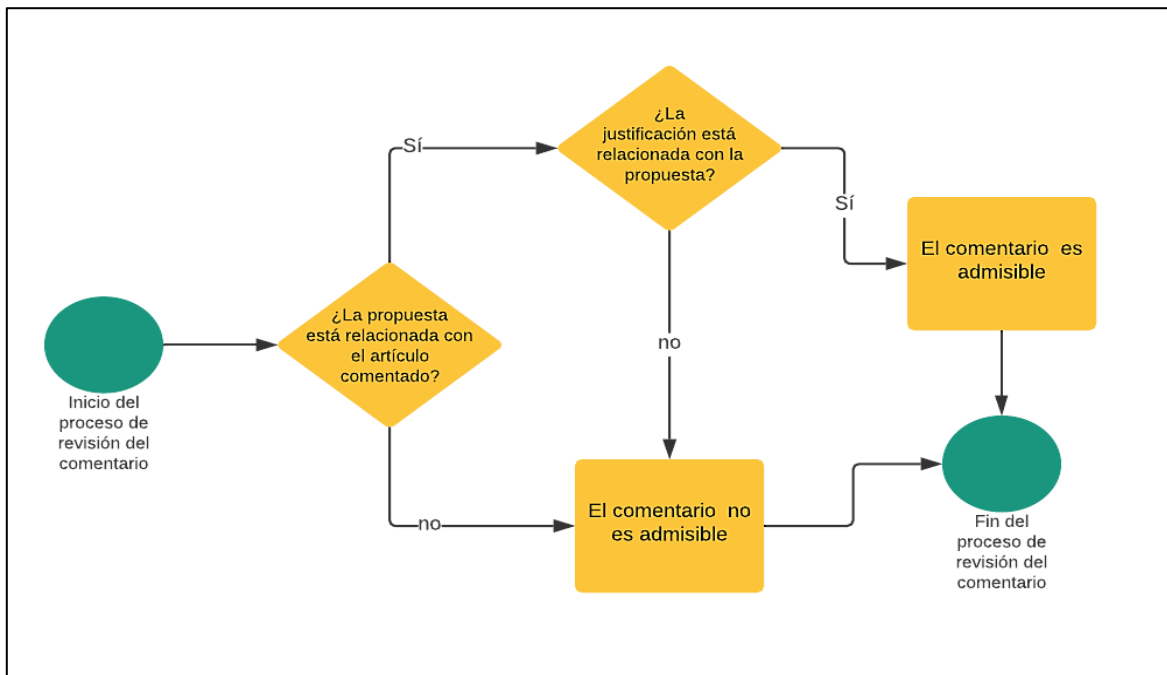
Inicio del proceso de revisión del comentario

¿La propuesta está relacionada con el artículo comentado?

Sí

¿La justificación está relacionada con la propuesta?

Sí

El comentario es admisible

no

no

El comentario no es admisible

Fin del proceso de revisión del comentario